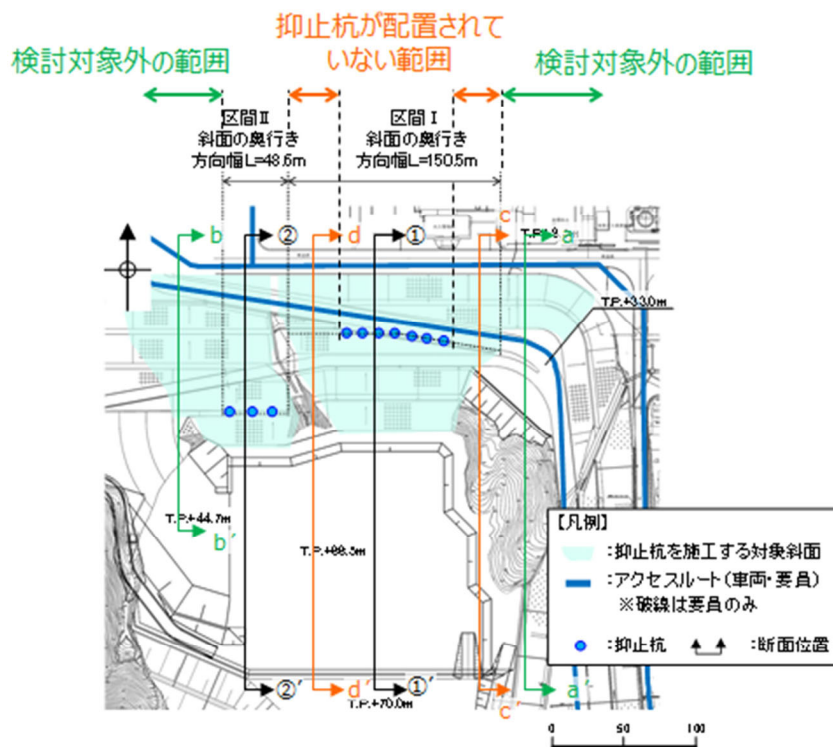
抑止杭が配置されていない範囲

検討対象外の範囲

検討対象外の範囲

区間Ⅱ
斜面の奥行き
方向幅L=48.6m

区間Ⅰ
斜面の奥行き
方向幅L=150.5m

b ② d ① c a

T.P.+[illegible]

T.P.+33.0m

T.P.+44.7m

b′

T.P.+88.5m

②′ d′ ①′ c′ a′

T.P.+70.0m

【凡例】
:抑止杭を施工する対象斜面
:アクセスルート(車両・要員)
※破線は要員のみ
:抑止杭 :断面位置

0 50 100